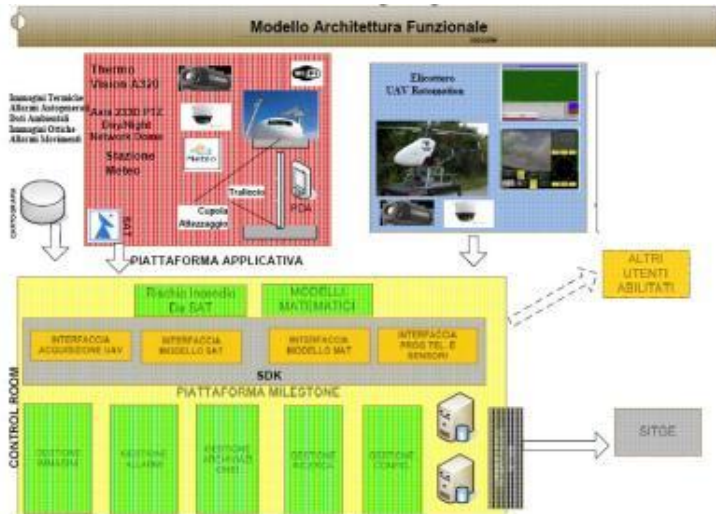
Modello Architettura Funzionale

Immagini Termiche
Allarmi Autoprotetti
Dati Ambientali
Immagini Ottiche
Allarmi Movimenti

CARTOGRAFIA

Thermo Vision A320

Axis 233D PTZ Day/Night Network Dome

Stazione Meteo

Traliccio

Cupola Alloggiamento

PDA

SAT

Elicottero UAV Rotomotion

PIATTAFORMA APPLICATIVA

ALTRI UTENTI ABILITATI

Rischio Incendio Da SAT

MODELLI MATEMATICI

INTERFACCIA ACQUISIZIONE UAV

INTERFACCIA MODELLO SAT

INTERFACCIA MODELLO MAT

INTERFACCIA PROG.TEL. E SENSORI

SDK

PIATTAFORMA MILESTONE

CONTROL ROOM

GESTIONE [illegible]

GESTIONE ALLARMI

GESTIONE ARCHIVIAZIONE

GESTIONE RICERCA

GESTIONE CONFIG.

SITCE